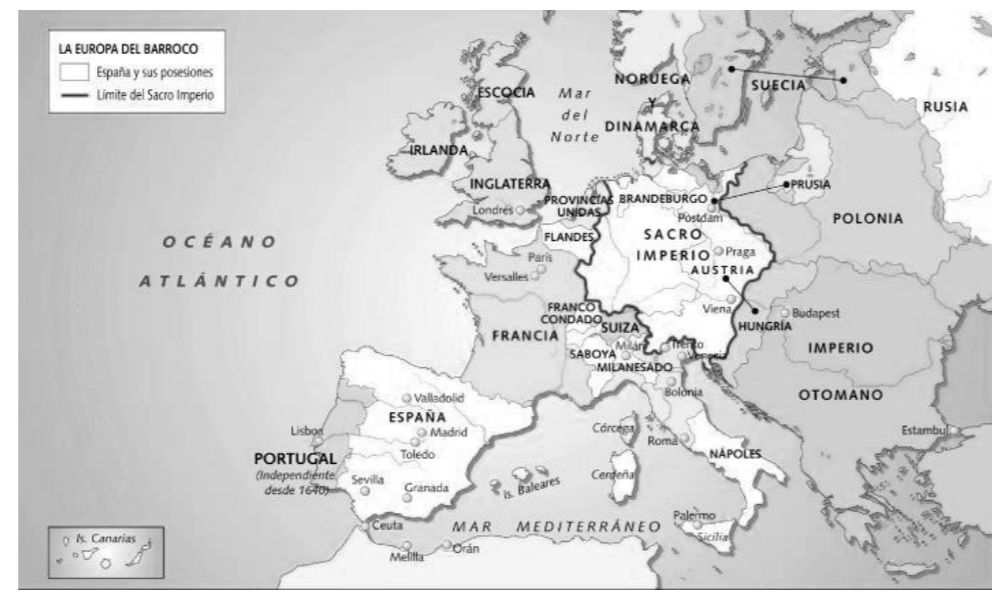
LA EUROPA DEL BARROCO
España y sus posesiones
Límite del Sacro Imperio

ESCOCIA
Mar del Norte
NORUEGA Y DINAMARCA
SUECIA
RUSIA
IRLANDA
INGLATERRA
Londres
PROVINCIAS UNIDAS
BRANDEBURGO
PRUSIA
Postdam
POLONIA
FLANDES
SACRO IMPERIO
Praga
OCÉANO ATLÁNTICO
París
Versalles
AUSTRIA
Viena
Budapest
HUNGRÍA
FRANCO CONDADO
FRANCIA
SUIZA
Trento
Milán
Venecia
SABOYA
MILANESADO
IMPERIO OTOMANO
Valladolid
Bolonia
ESPAÑA
Lisboa
Madrid
Córcega
Roma
Toledo
NÁPOLES
Estambul
PORTUGAL
(Independiente desde 1640)
Sevilla
Granada
Is. Baleares
Cerdeña
Palermo
Sicilia
Ceuta
MAR MEDITERRÁNEO
Melilla
Orán
Is. Canarias